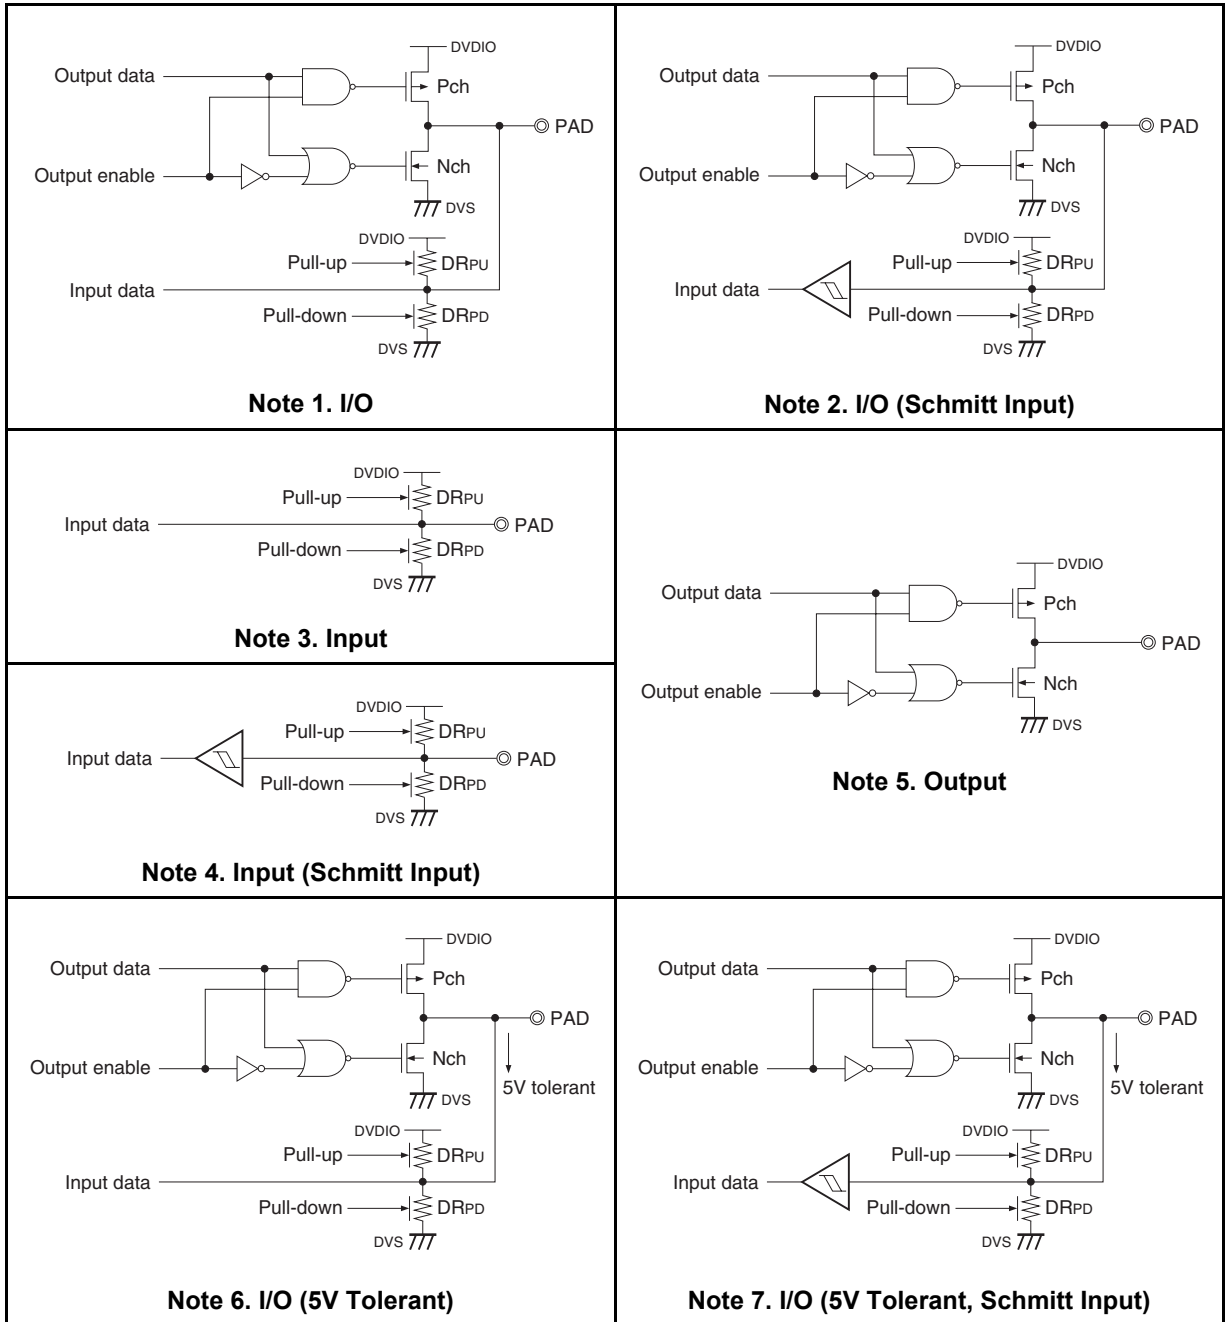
DVDIO
Output data
Pch
PAD
Output enable
Nch
DVS
DVDIO
Pull-up
$DR_{PU}$
Input data
Pull-down
$DR_{PD}$
DVS

**Note 1. I/O**

DVDIO
Output data
Pch
PAD
Output enable
Nch
DVS
DVDIO
Pull-up
$DR_{PU}$
Input data
Pull-down
$DR_{PD}$
DVS

**Note 2. I/O (Schmitt Input)**

DVDIO
Pull-up
$DR_{PU}$
Input data
PAD
Pull-down
$DR_{PD}$
DVS

**Note 3. Input**

DVDIO
Pull-up
$DR_{PU}$
Input data
PAD
Pull-down
$DR_{PD}$
DVS

**Note 4. Input (Schmitt Input)**

DVDIO
Output data
Pch
PAD
Output enable
Nch
DVS

**Note 5. Output**

DVDIO
Output data
Pch
PAD
Output enable
Nch
DVS
5V tolerant
DVDIO
Pull-up
$DR_{PU}$
Input data
Pull-down
$DR_{PD}$
DVS

**Note 6. I/O (5V Tolerant)**

DVDIO
Output data
Pch
PAD
Output enable
Nch
DVS
5V tolerant
DVDIO
Pull-up
$DR_{PU}$
Input data
Pull-down
$DR_{PD}$
DVS

**Note 7. I/O (5V Tolerant, Schmitt Input)**